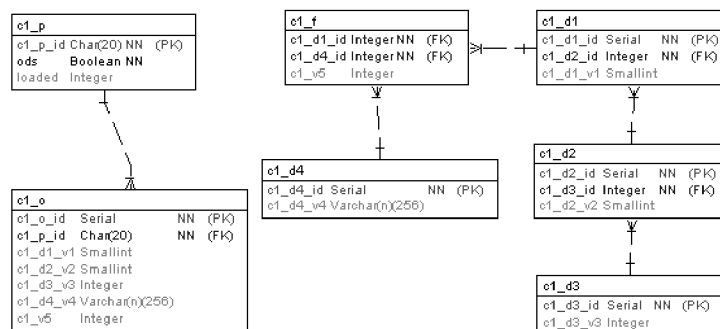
c1_p
c1_p_id Char(20) NN (PK)
ods Boolean NN
loaded Integer

c1_o
c1_o_id Serial NN (PK)
c1_p_id Char(20) NN (FK)
c1_d1_v1 Smallint
c1_d2_v2 Smallint
c1_d3_v3 Integer
c1_d4_v4 Varchar(n)(256)
c1_v5 Integer

c1_f
c1_d1_id Integer NN (FK)
c1_d4_id Integer NN (FK)
c1_v5 Integer

c1_d4
c1_d4_id Serial NN (PK)
c1_d4_v4 Varchar(n)(256)

c1_d1
c1_d1_id Serial NN (PK)
c1_d2_id Integer NN (FK)
c1_d1_v1 Smallint

c1_d2
c1_d2_id Serial NN (PK)
c1_d3_id Integer NN (FK)
c1_d2_v2 Smallint

c1_d3
c1_d3_id Serial NN (PK)
c1_d3_v3 Integer